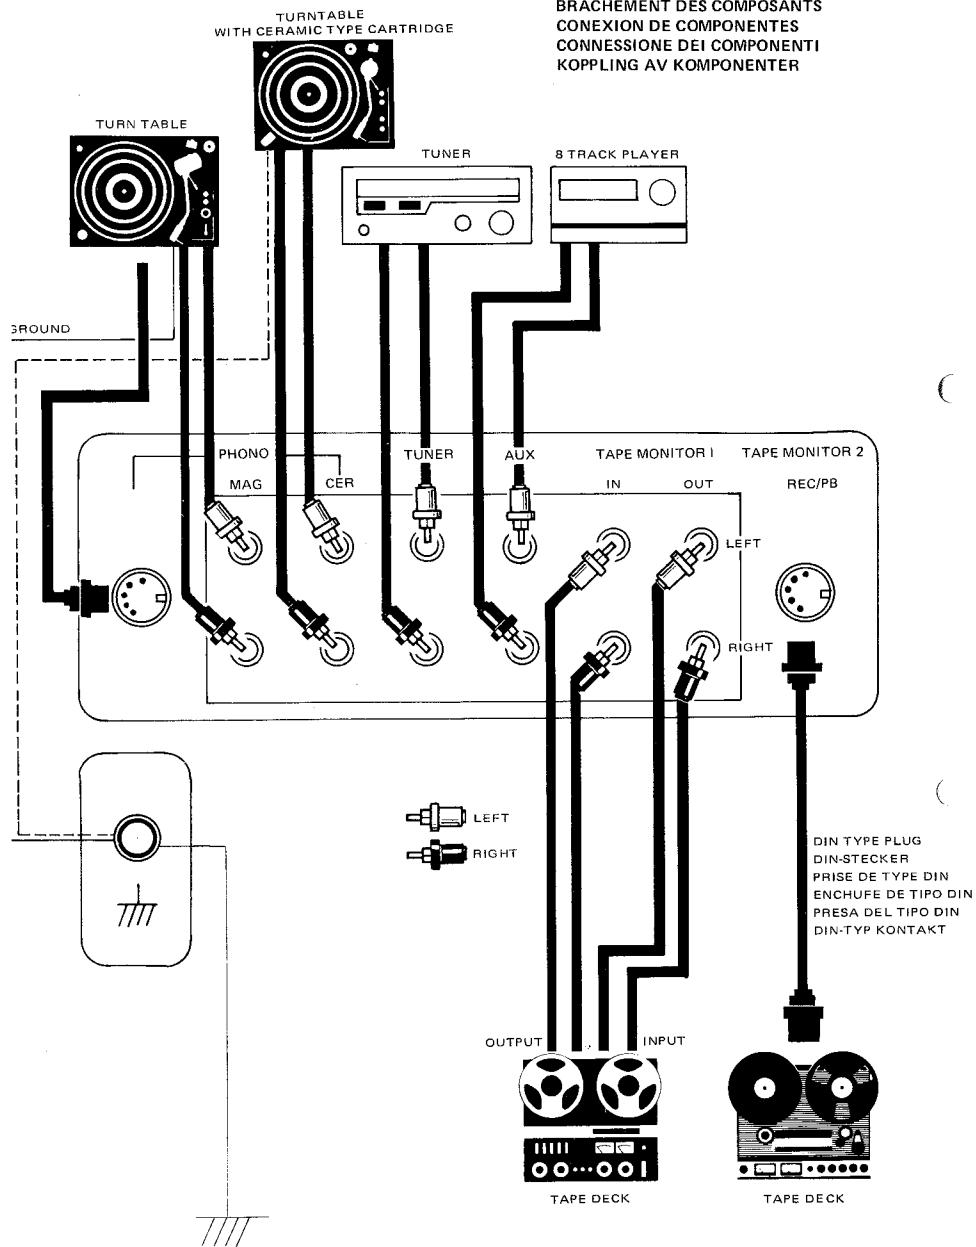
BRACHEMENT DES COMPOSANTS
CONEXION DE COMPONENTES
CONNESSIONE DEI COMPONENTI
KOPPLING AV KOMPONENTER

TURNTABLE
WITH CERAMIC TYPE CARTRIDGE

TURN TABLE

TUNER

8 TRACK PLAYER

GROUND

PHONO
MAG
CER
TUNER
AUX
TAPE MONITOR I
IN
OUT
TAPE MONITOR 2
REC/PB
LEFT
RIGHT

LEFT
RIGHT

DIN TYPE PLUG
DIN-STECKER
PRISE DE TYPE DIN
ENCHUFE DE TIPO DIN
PRESA DEL TIPO DIN
DIN-TYP KONTAKT

OUTPUT
INPUT

TAPE DECK

TAPE DECK